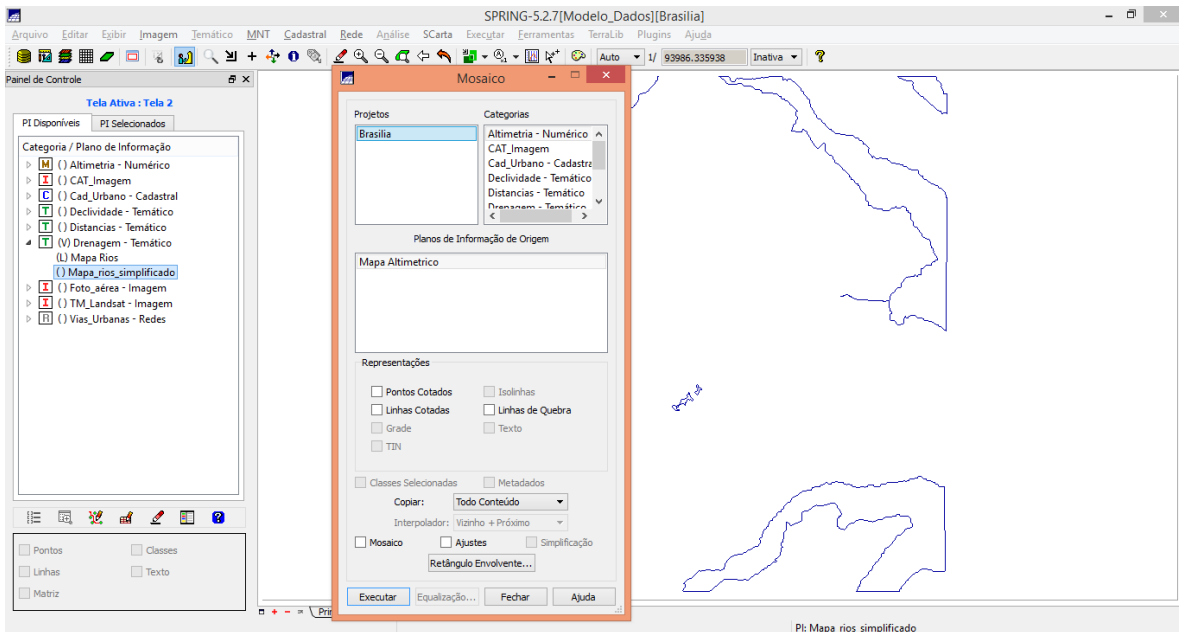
SPRING-5.2.7[Modelo_Dados][Brasilia]

Arquivo Editar Exibir Imagem Temático MNT Cadastral Rede Análise SCarta Executar Ferramentas TerraLib Plugins Ajuda

Auto 1/ 93986.335938 Inativa ?

Painel de Controle

Tela Ativa : Tela 2

PI Disponíveis PI Selecionados

Categoria / Plano de Informação
M () Altimetria - Numérico
I () CAT_Imagem
C () Cad_Urbano - Cadastral
T () Declividade - Temático
T () Distancias - Temático
T (V) Drenagem - Temático
(L) Mapa Rios
() Mapa_rios_simplificado
I () Foto_aérea - Imagem
I () TM_Landsat - Imagem
R () Vias_Urbanas - Redes

Pontos Classes
Linhas Texto
Matriz

Mosaico

Projetos
Brasilia

Categorias
Altimetria - Numérico
CAT_Imagem
Cad_Urbano - Cadastra
Declividade - Temático
Distancias - Temático
Drenagem - Temático

Planos de Informação de Origem
Mapa Altimetrico

Representações
Pontos Cotados Isolinhas
Linhas Cotadas Linhas de Quebra
Grade Texto
TIN

Classes Selecionadas Metadados
Copiar: Todo Conteúdo
Interpolador: Vizinho + Próximo
Mosaico Ajustes Simplificação
Retângulo Envolvente...

Executar Equalização... Fechar Ajuda

Pri

PI: Mapa_rios_simplificado